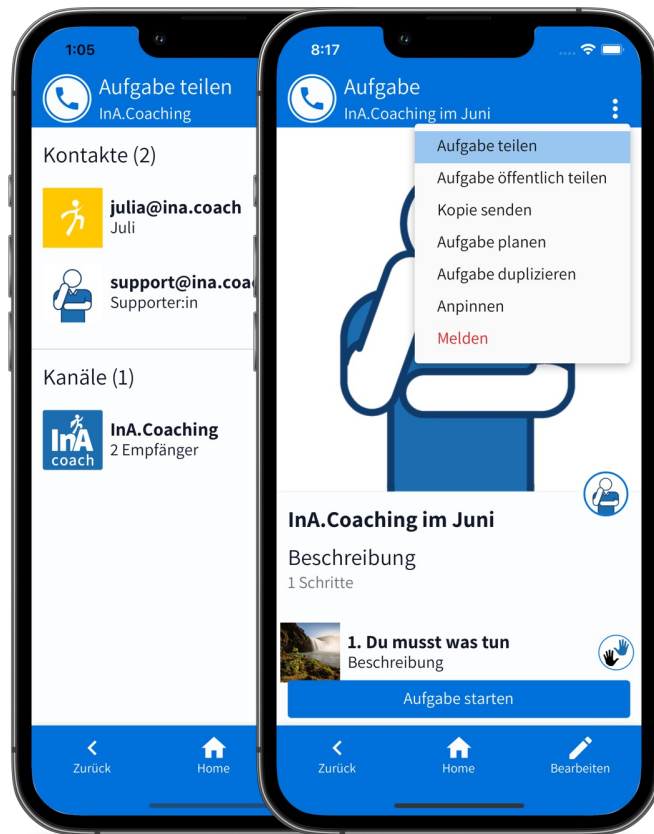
1:05

Aufgabe teilen
InA.Coaching

Kontakte (2)

julia@ina.coach
Juli

support@ina.coa
Supporter:in

Kanäle (1)

InA coach

InA.Coaching
2 Empfänger

Zurück
Home

8:17

Aufgabe
InA.Coaching im Juni

Aufgabe teilen
Aufgabe öffentlich teilen
Kopie senden
Aufgabe planen
Aufgabe duplizieren
Anpinnen
Melden

InA.Coaching im Juni

Beschreibung
1 Schritte

1. Du musst was tun
Beschreibung

Aufgabe starten

Zurück
Home
Bearbeiten